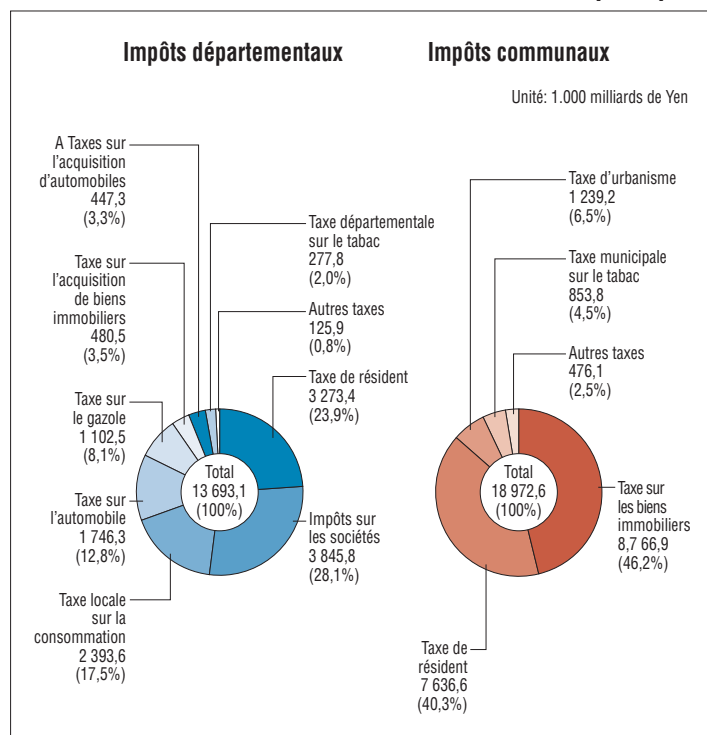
Impôts départementaux

Impôts communaux

Unité: 1.000 milliards de Yen

A Taxes sur l'acquisition d'automobiles 447,3 (3,3%)

Taxe sur l'acquisition de biens immobiliers 480,5 (3,5%)

Taxe sur le gazole 1 102,5 (8,1%)

Taxe sur l'automobile 1 746,3 (12,8%)

Taxe locale sur la consommation 2 393,6 (17,5%)

Taxe départementale sur le tabac 277,8 (2,0%)

Autres taxes 125,9 (0,8%)

Taxe de résident 3 273,4 (23,9%)

Impôts sur les sociétés 3 845,8 (28,1%)

Total 13 693,1 (100%)

Taxe d'urbanisme 1 239,2 (6,5%)

Taxe municipale sur le tabac 853,8 (4,5%)

Autres taxes 476,1 (2,5%)

Total 18 972,6 (100%)

Taxe sur les biens immobiliers 8,7 66,9 (46,2%)

Taxe de résident 7 636,6 (40,3%)